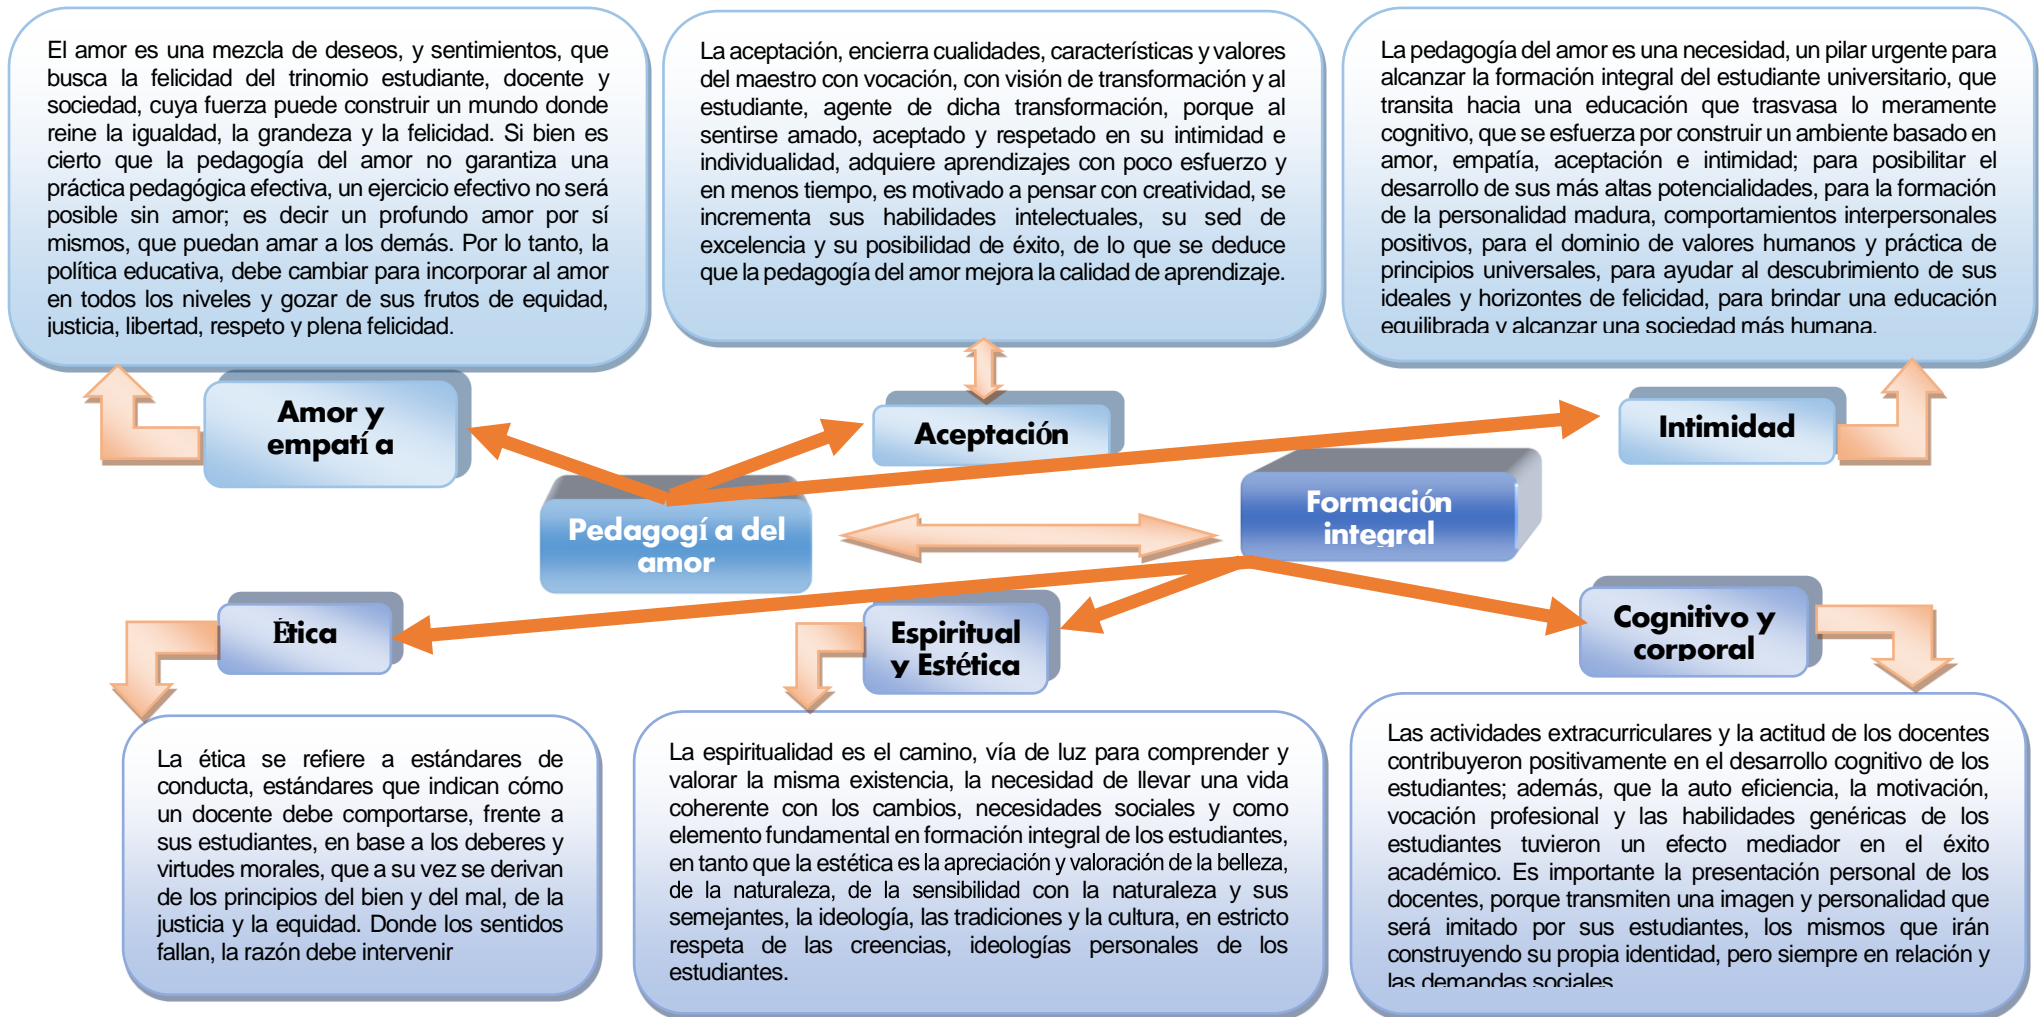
El amor es una mezcla de deseos, y sentimientos, que busca la felicidad del trinomio estudiante, docente y sociedad, cuya fuerza puede construir un mundo donde reine la igualdad, la grandeza y la felicidad. Si bien es cierto que la pedagogía del amor no garantiza una práctica pedagógica efectiva, un ejercicio efectivo no será posible sin amor; es decir un profundo amor por sí mismos, que puedan amar a los demás. Por lo tanto, la política educativa, debe cambiar para incorporar al amor en todos los niveles y gozar de sus frutos de equidad, justicia, libertad, respeto y plena felicidad.

La aceptación, encierra cualidades, características y valores del maestro con vocación, con visión de transformación y al estudiante, agente de dicha transformación, porque al sentirse amado, aceptado y respetado en su intimidad e individualidad, adquiere aprendizajes con poco esfuerzo y en menos tiempo, es motivado a pensar con creatividad, se incrementa sus habilidades intelectuales, su sed de excelencia y su posibilidad de éxito, de lo que se deduce que la pedagogía del amor mejora la calidad de aprendizaje.

La pedagogía del amor es una necesidad, un pilar urgente para alcanzar la formación integral del estudiante universitario, que transita hacia una educación que trasvasa lo meramente cognitivo, que se esfuerza por construir un ambiente basado en amor, empatía, aceptación e intimidad; para posibilitar el desarrollo de sus más altas potencialidades, para la formación de la personalidad madura, comportamientos interpersonales positivos, para el dominio de valores humanos y práctica de principios universales, para ayudar al descubrimiento de sus ideales y horizontes de felicidad, para brindar una educación equilibrada y alcanzar una sociedad más humana.

Amor y empatía

Aceptación

Intimidad

Pedagogía del amor

Formación integral

Ética

Espiritual y Estética

Cognitivo y corporal

La ética se refiere a estándares de conducta, estándares que indican cómo un docente debe comportarse, frente a sus estudiantes, en base a los deberes y virtudes morales, que a su vez se derivan de los principios del bien y del mal, de la justicia y la equidad. Donde los sentidos fallan, la razón debe intervenir

La espiritualidad es el camino, vía de luz para comprender y valorar la misma existencia, la necesidad de llevar una vida coherente con los cambios, necesidades sociales y como elemento fundamental en formación integral de los estudiantes, en tanto que la estética es la apreciación y valoración de la belleza, de la naturaleza, de la sensibilidad con la naturaleza y sus semejantes, la ideología, las tradiciones y la cultura, en estricto respeta de las creencias, ideologías personales de los estudiantes.

Las actividades extracurriculares y la actitud de los docentes contribuyeron positivamente en el desarrollo cognitivo de los estudiantes; además, que la auto eficiencia, la motivación, vocación profesional y las habilidades genéricas de los estudiantes tuvieron un efecto mediador en el éxito académico. Es importante la presentación personal de los docentes, porque transmiten una imagen y personalidad que será imitado por sus estudiantes, los mismos que irán construyendo su propia identidad, pero siempre en relación y las demandas sociales